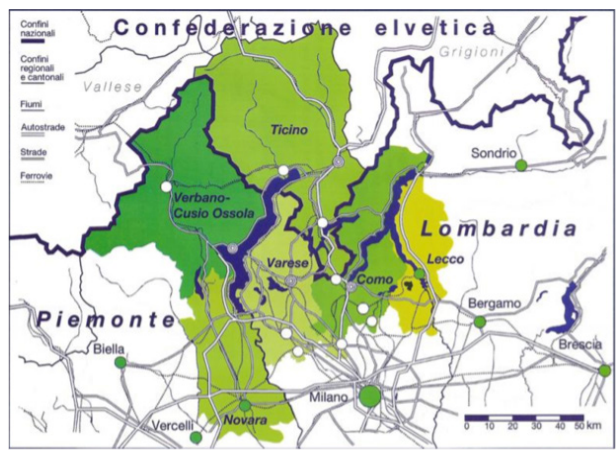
Confini nazionali

Confini regionali e cantonali

Fiumi

Autostrade

Strade

Ferrovie

Confederazione elvetica

Grigioni

Vallese

Ticino

Sondrio

Verbano-Cusio Ossola

Lombardia

Varese

Como

Lecco

Piemonte

Bergamo

Biella

Brescia

Milano

Vercelli

Novara

0 10 20 30 40 50 km